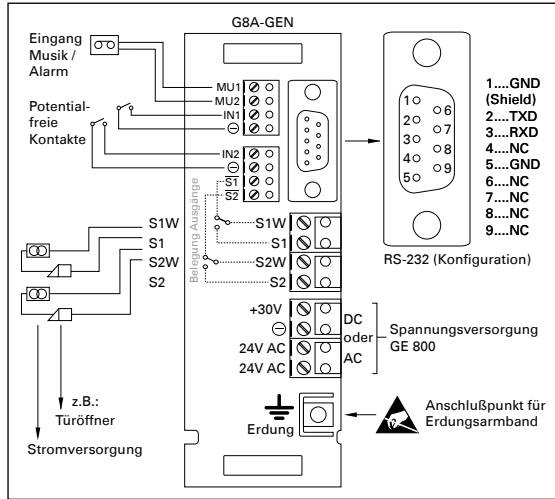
G8A-GEN

Eingang Musik / Alarm

Potentialfreie Kontakte

MU1
MU2
IN1
⊖
IN2
⊖
S1
S2

Belegung Ausgänge

S1W
S1
S2W
S2

S1W
S1
S2W
S2

+30V
⊖
24V AC
24V AC

DC oder AC

Spannungsversorgung GE 800

1
2
3
4
5
6
7
8
9

1....GND (Shield)
2....TXD
3....RXD
4....NC
5....GND
6....NC
7....NC
8....NC
9....NC

RS-232 (Konfiguration)

z.B.: Türöffner

Stromversorgung

Erdung

Anschlußpunkt für Erdungsarmband